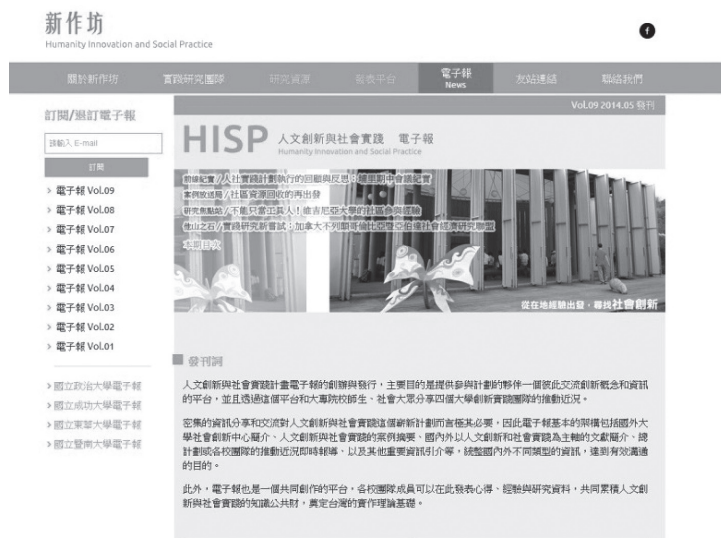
新作坊
Humanity Innovation and Social Practice

f

關於新作坊 | 實踐研究團隊 | 研究資源 | 發表平台 | 電子報 News | 友站連結 | 聯絡我們

訂閱/退訂電子報

請輸入 E-mail

訂閱

> 電子報 Vol.09
> 電子報 Vol.08
> 電子報 Vol.07
> 電子報 Vol.06
> 電子報 Vol.05
> 電子報 Vol.04
> 電子報 Vol.03
> 電子報 Vol.02
> 電子報 Vol.01

> 國立政治大學電子報
> 國立成功大學電子報
> 國立東華大學電子報
> 國立暨南大學電子報

Vol.09 2014.05 發刊

HISP 人文創新與社會實踐 電子報
Humanity Innovation and Social Practice

動態紀實／人社實踐計劃執行的回顧與反思：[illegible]
案例放送局／社區資源回收的再出發
研究氣點站／不能只當工具人！維吉尼亞大學的社區參與經驗
他山之石／實踐研究新嘗試：加拿大不列顛哥倫比亞暨亞伯達社會經濟研究聯盟
本期目次

從在地經驗出發，尋找社會創新

發刊詞

人文創新與社會實踐計畫電子報的創辦與發行，主要目的是提供參與計劃的夥伴一個彼此交流創新概念和資訊的平台，並且透過這個平台和大專院校師生、社會大眾分享四個大學創新實踐團隊的推動近況。

密集的資訊分享和交流對人文創新與社會實踐這個嶄新計劃而言極其必要，因此電子報基本的架構包括國外大學社會創新中心簡介、人文創新與社會實踐的案例摘要、國內外以人文創新和社會實踐為主軸的文獻簡介、總計畫或各校團隊的推動近況即時轉導、以及其他重要資訊引介等，統整國內外不同類型的資訊，達到有效溝通的目的。

此外，電子報也是一個共同創作的平台，各校團隊成員可以在此發表心得、經驗與研究資料，共同累積人文創新與社會實踐的知識公共財，奠定台灣的實作理論基礎。